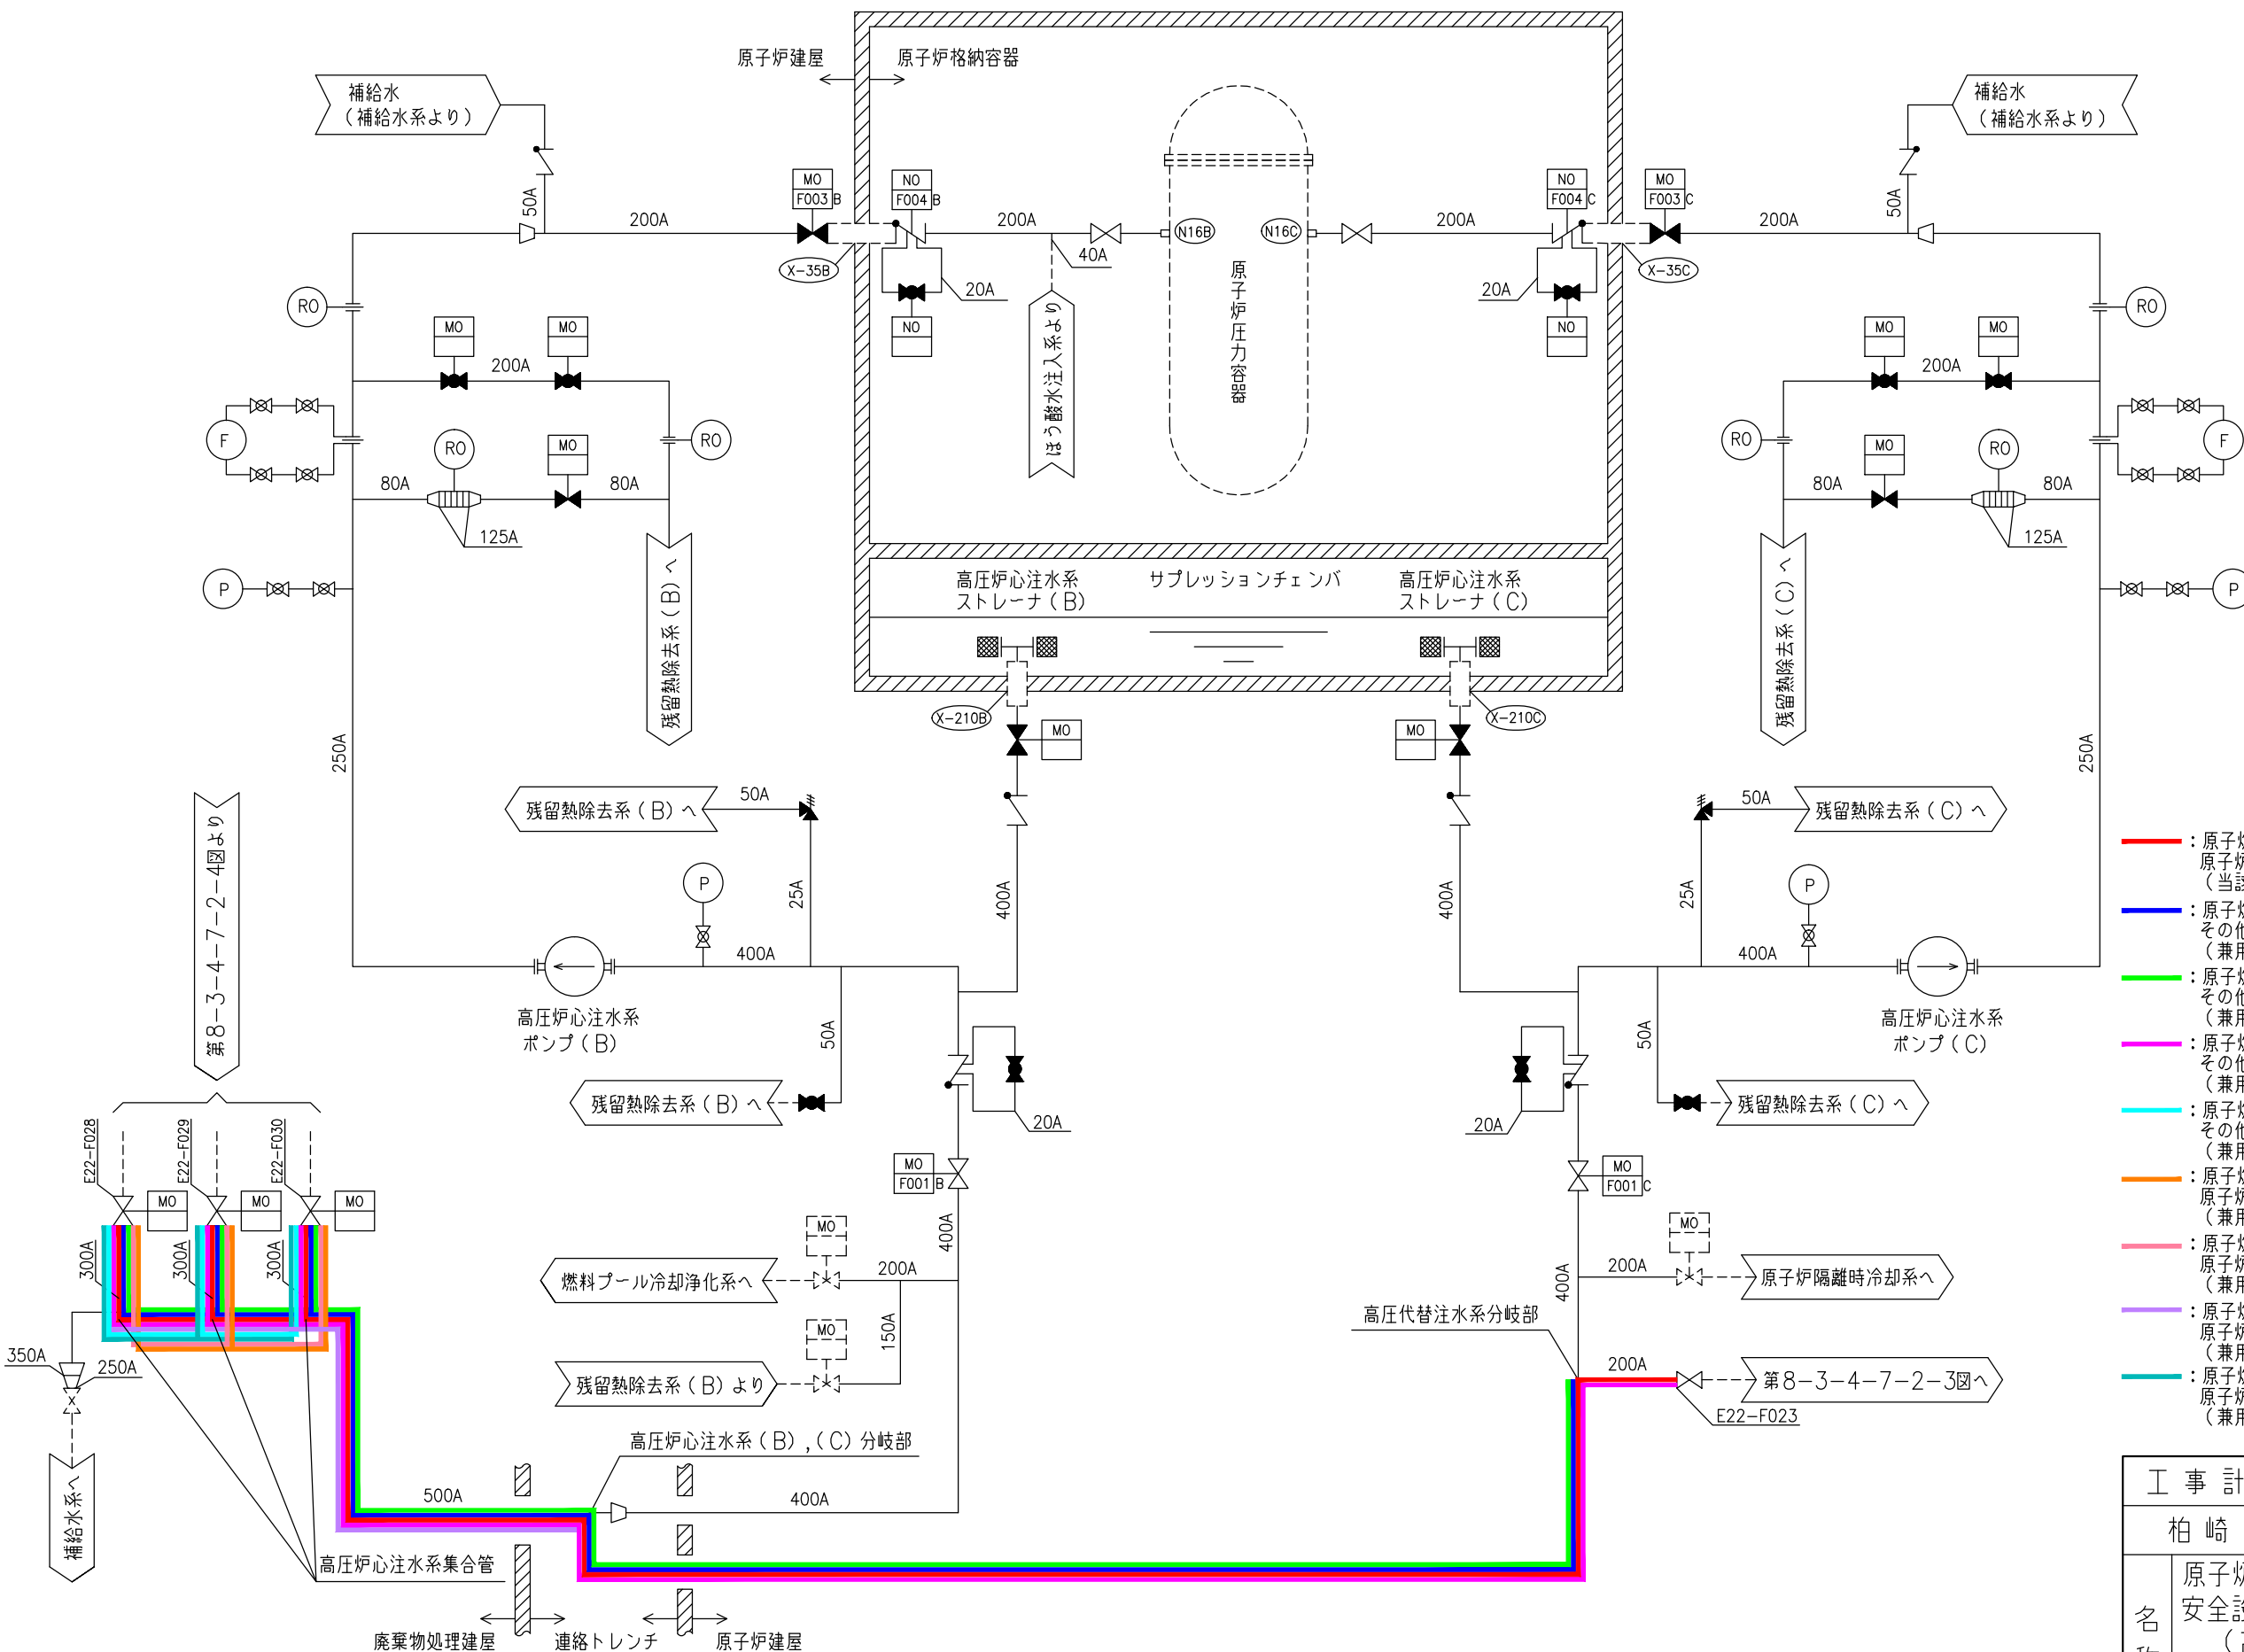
原子炉建屋
原子炉格納容器
補給水
(補給水系より)
補給水
(補給水系より)
MO F003 B
NO F004 B
NO F004 C
MO F003 C
50A
200A
200A
40A
N16B
N16C
200A
200A
50A
X-35B
20A
20A
X-35C
NO
NO
原子炉圧力容器
ほう酸水注入系より
RO
RO
MO
MO
200A
MO
MO
200A
F
RO
MO
RO
RO
MO
RO
F
80A
80A
80A
80A
125A
125A
残留熱除去系(B)へ
残留熱除去系(C)へ
P
P
高圧炉心注水系 ストレーナ(B)
サプレッションチェンバ
高圧炉心注水系 ストレーナ(C)
X-210B
MO
MO
X-210C
250A
250A
残留熱除去系(B)へ
50A
50A
残留熱除去系(C)へ
第8-3-4-7-2-4図より
P
P
25A
400A
400A
25A
400A
400A
高圧炉心注水系 ポンプ(B)
高圧炉心注水系 ポンプ(C)
50A
50A
残留熱除去系(B)へ
残留熱除去系(C)へ
20A
20A
E22-F028
E22-F029
E22-F030
MO
MO
MO
MO F001 B
MO F001 C
300A
300A
300A
MO
MO
燃料プール冷却浄化系へ
200A
400A
200A
原子炉隔離時冷却系へ
400A
高圧代替注水系分岐部
350A
250A
MO
150A
残留熱除去系(B)より
200A
第8-3-4-7-2-3図へ
E22-F023
補給水系へ
高圧炉心注水系(B),(C)分岐部
500A
400A
高圧炉心注水系集合管
廃棄物処理建屋
連絡トレンチ
原子炉建屋
:原子炉
原子炉
(当該
:原子炉
その他
(兼用
:原子炉
その他
(兼用
:原子炉
その他
(兼用
:原子炉
その他
(兼用
:原子炉
原子炉
(兼用
:原子炉
原子炉
(兼用
:原子炉
原子炉
(兼用
:原子炉
原子炉
(兼用
工事計
柏崎
名
原子炉
安全設
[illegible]